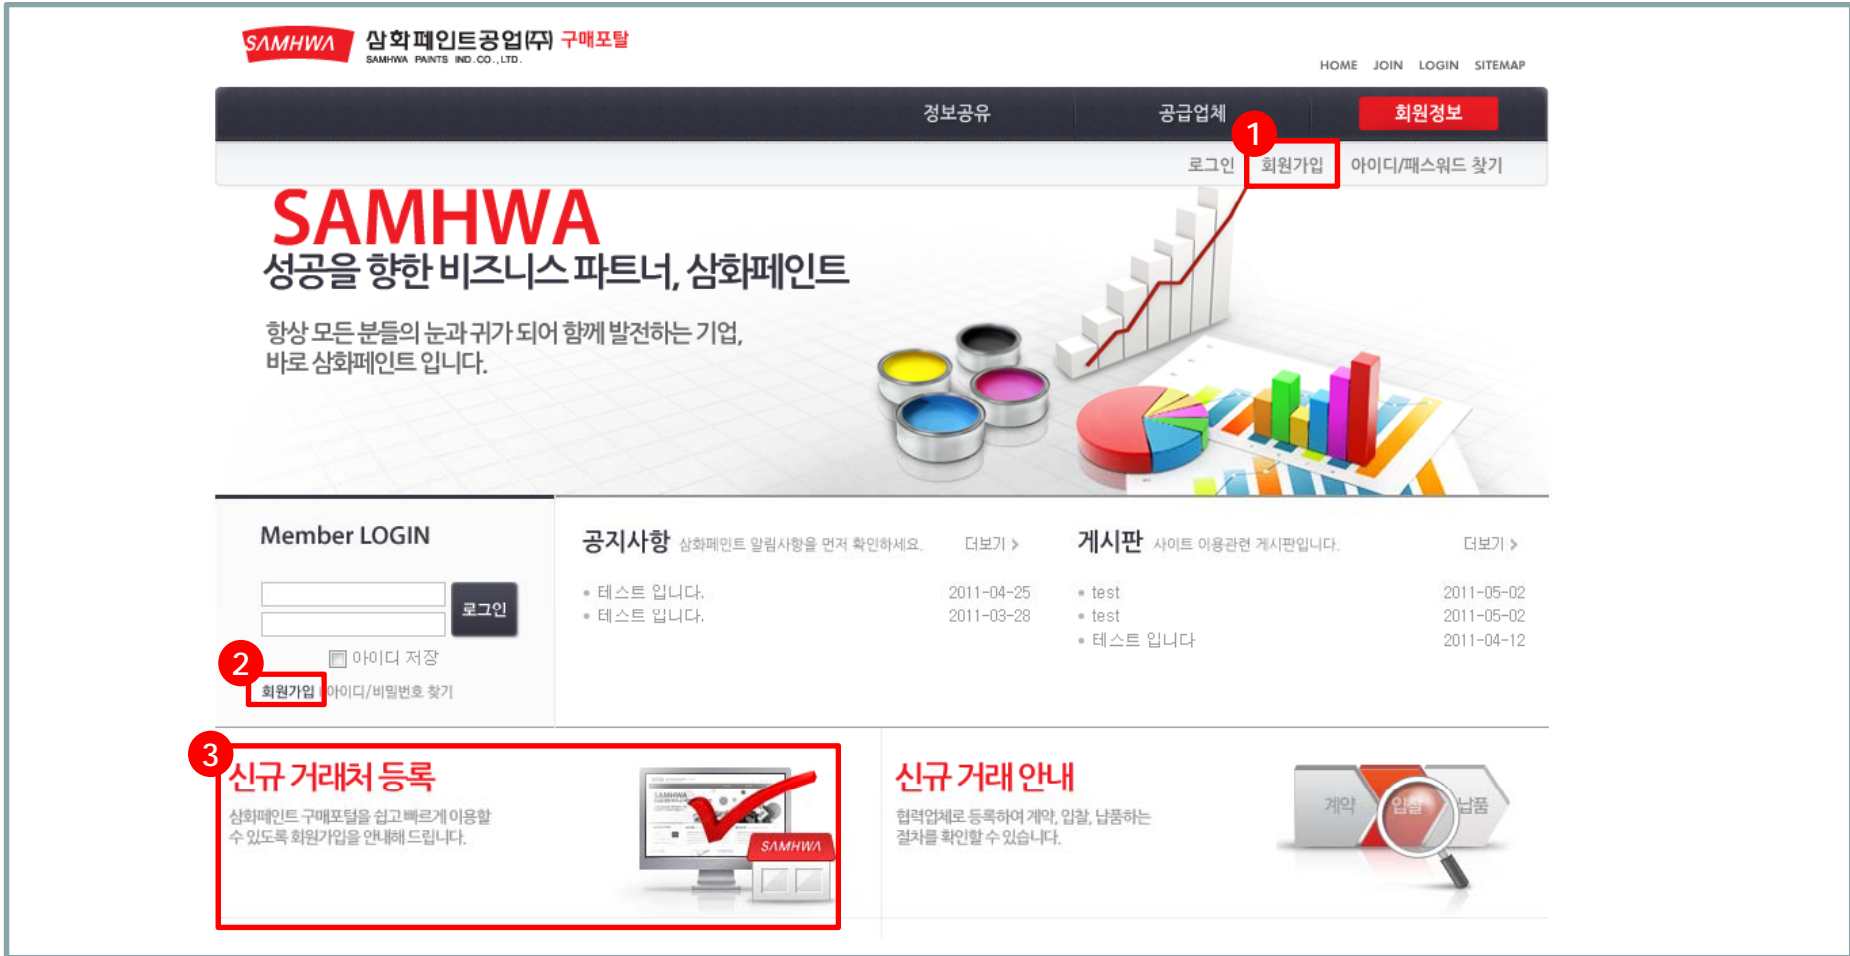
SAMHWA 삼화페인트공업(주) 구매포탈
SAMHWA PAINTS IND.CO.,LTD.

HOME JOIN LOGIN SITEMAP

정보공유 공급업체 회원정보

1

로그인 회원가입 아이디/패스워드 찾기

SAMHWA
성공을 향한 비즈니스 파트너, 삼화페인트

항상 모든 분들의 눈과 귀가 되어 함께 발전하는 기업,
바로 삼화페인트 입니다.

Member LOGIN

로그인

아이디 저장

2

회원가입 아이디/비밀번호 찾기

공지사항 삼화페인트 알림사항을 먼저 확인하세요. 더보기 >

| | |
|---|---|
| 테스트 입니다. | 2011-04-25 |
| 테스트 입니다. | 2011-03-28 |

게시판 사이트 이용관련 게시판입니다. 더보기 >

| | |
|---|---|
| test | 2011-05-02 |
| test | 2011-05-02 |
| 테스트 입니다 | 2011-04-12 |

3

신규 거래처 등록
삼화페인트 구매포털을 쉽고 빠르게 이용할 수 있도록 회원가입을 안내해 드립니다.

SAMHWA

신규 거래 안내
협력업체로 등록하여 계약, 입찰, 납품하는 절차를 확인할 수 있습니다.

계약 입찰 납품